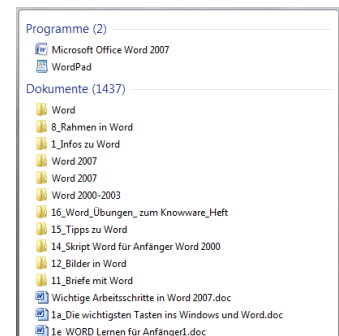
Programme (2)
Microsoft Office Word 2007
WordPad
Dokumente (1437)
Word
8_Rahmen in Word
1_Infos zu Word
Word 2007
Word 2007
Word 2000-2003
16_Word_Übungen_ zum Knowware_Heft
15_Tipps zu Word
14_Skript Word für Anfänger Word 2000
12_Bilder in Word
11_Briefe mit Word
Wichtige Arbeitsschritte in Word 2007.doc
1a_Die wichtigsten Tasten ins Windows und Word.doc
1e WORD Lernen für Anfänger1.doc